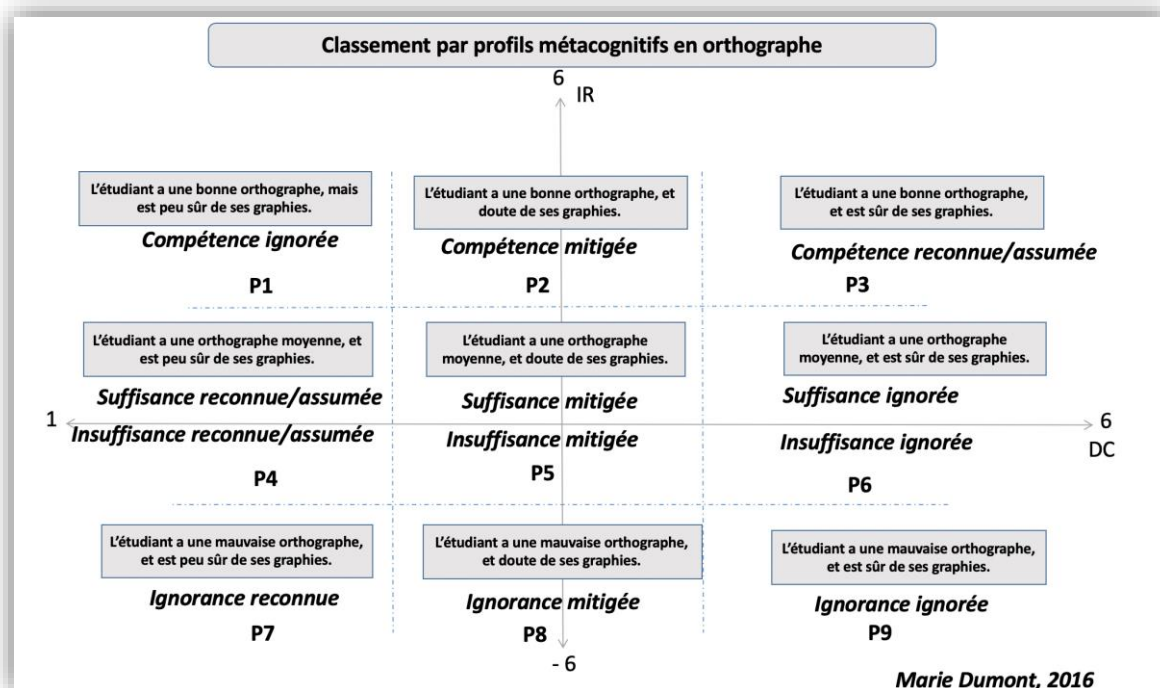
Classement par profils métacognitifs en orthographe

6 IR

L'étudiant a une bonne orthographe, mais est peu sûr de ses graphies.

Compétence ignorée

P1

L'étudiant a une bonne orthographe, et doute de ses graphies.

Compétence mitigée

P2

L'étudiant a une bonne orthographe, et est sûr de ses graphies.

Compétence reconnue/assumée

P3

L'étudiant a une orthographe moyenne, et est peu sûr de ses graphies.

Suffisance reconnue/assumée

Insuffisance reconnue/assumée

P4

L'étudiant a une orthographe moyenne, et doute de ses graphies.

Suffisance mitigée

Insuffisance mitigée

P5

L'étudiant a une orthographe moyenne, et est sûr de ses graphies.

Suffisance ignorée

Insuffisance ignorée

P6

1

6 DC

L'étudiant a une mauvaise orthographe, et est peu sûr de ses graphies.

Ignorance reconnue

P7

L'étudiant a une mauvaise orthographe, et doute de ses graphies.

Ignorance mitigée

P8

L'étudiant a une mauvaise orthographe, et est sûr de ses graphies.

Ignorance ignorée

P9

- 6

Marie Dumont, 2016